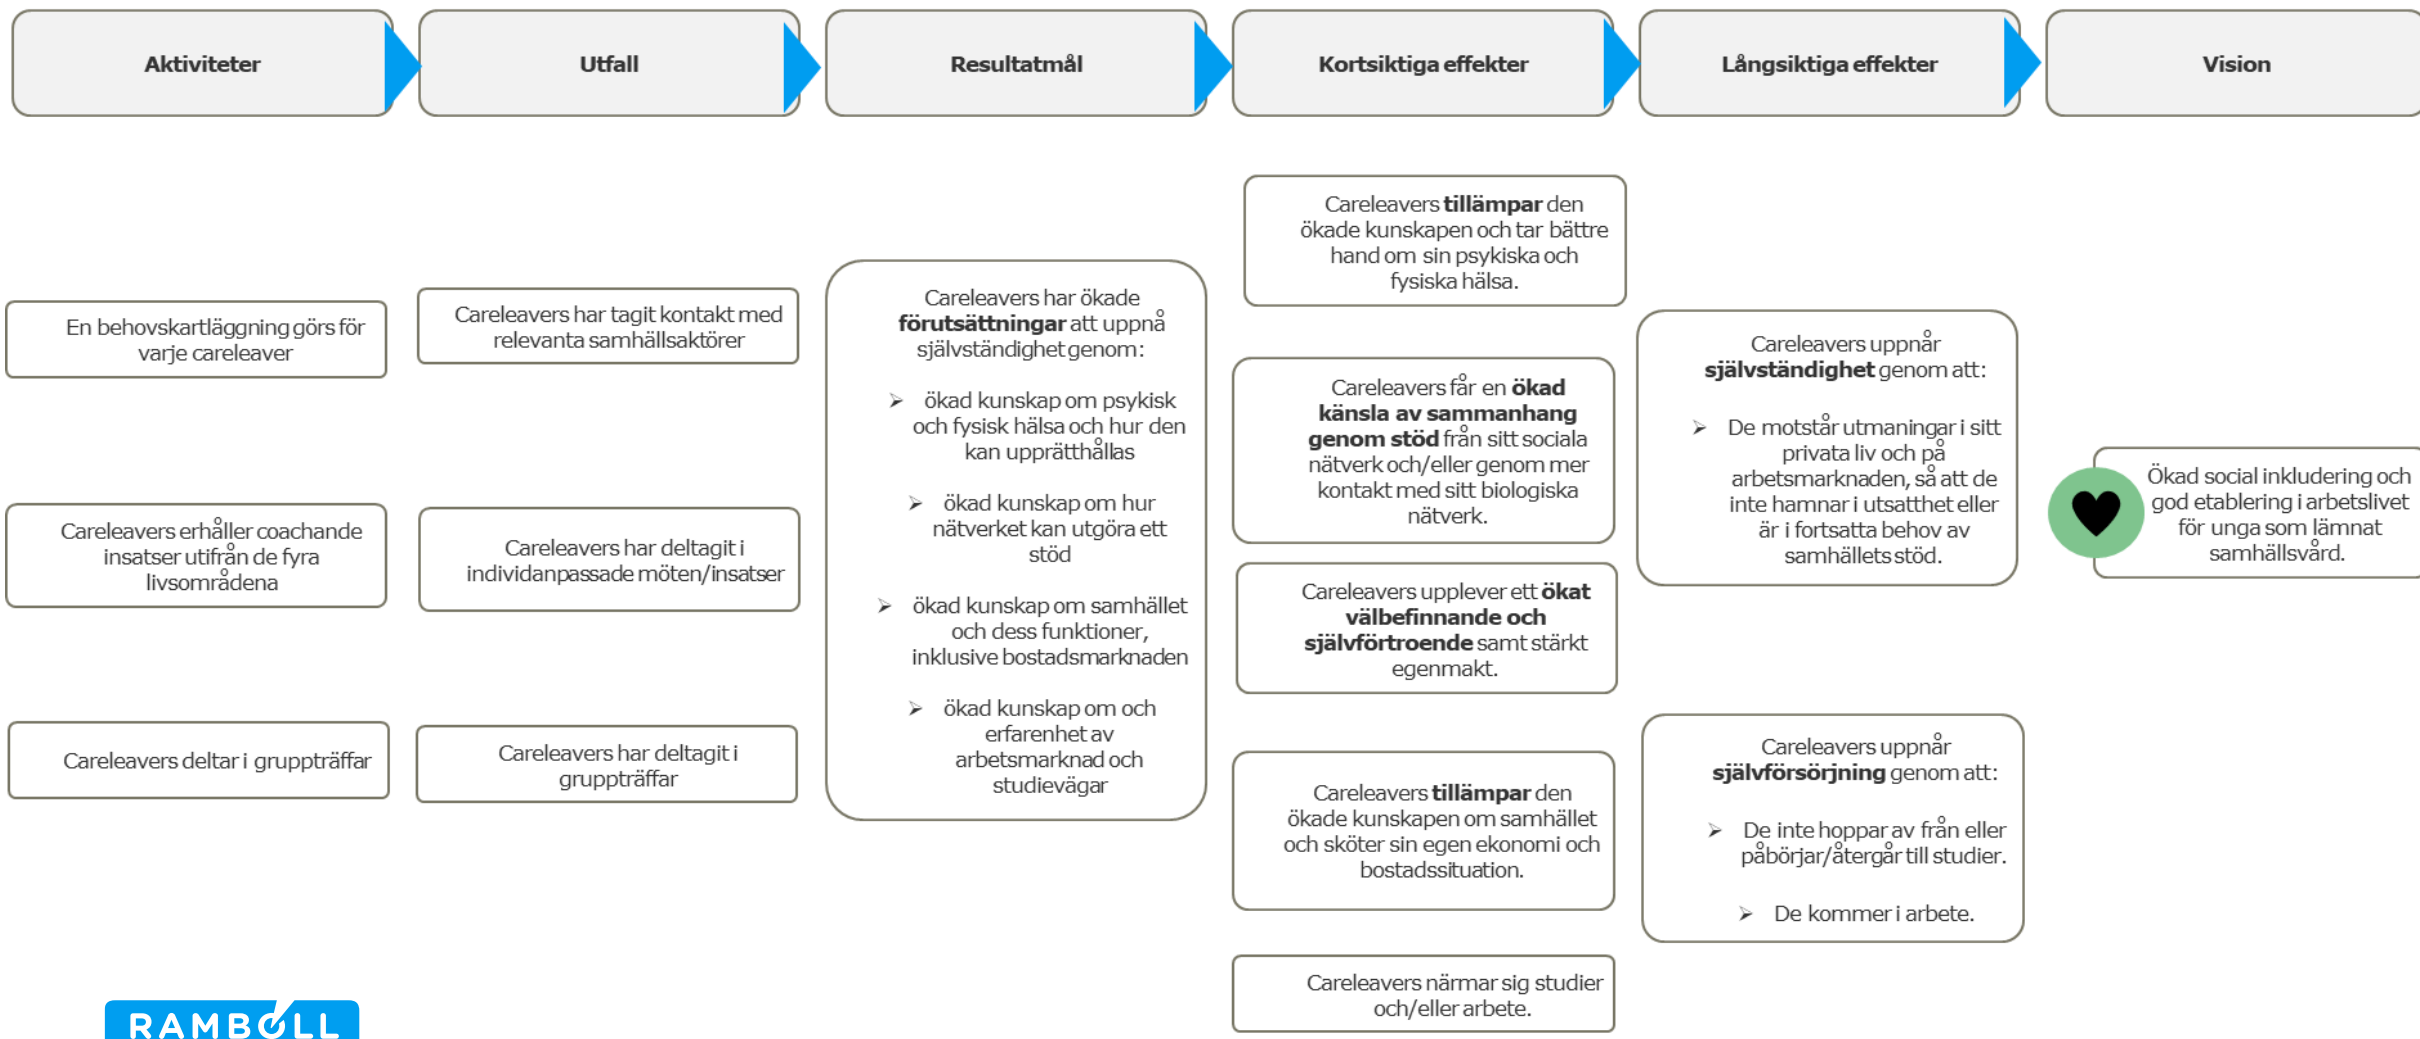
Aktiviteter

Utfall

Resultatmål

Kortsiktiga effekter

Långsiktiga effekter

Vision

En behovskartläggning görs för varje careleaver

Careleavers erhåller coachande insatser utifrån de fyra livsområdena

Careleavers deltar i gruppträffar

Careleavers har tagit kontakt med relevanta samhällsaktörer

Careleavers har deltagit i individanpassade möten/insatser

Careleavers har deltagit i gruppträffar

Careleavers har ökade **förutsättningar** att uppnå självständighet genom:

➢ ökad kunskap om psykisk och fysisk hälsa och hur den kan upprätthållas

➢ ökad kunskap om hur nätverket kan utgöra ett stöd

➢ ökad kunskap om samhället och dess funktioner, inklusive bostadsmarknaden

➢ ökad kunskap om och erfarenhet av arbetsmarknad och studievägar

Careleavers **tillämpar** den ökade kunskapen och tar bättre hand om sin psykiska och fysiska hälsa.

Careleavers får en **ökad känsla av sammanhang genom stöd** från sitt sociala nätverk och/eller genom mer kontakt med sitt biologiska nätverk.

Careleavers upplever ett **ökat välbefinnande och självförtroende** samt stärkt egenmakt.

Careleavers **tillämpar** den ökade kunskapen om samhället och sköter sin egen ekonomi och bostadssituation.

Careleavers närmar sig studier och/eller arbete.

Careleavers uppnår **självständighet** genom att:

➢ De motstår utmaningar i sitt privata liv och på arbetsmarknaden, så att de inte hamnar i utsatthet eller är i fortsatta behov av samhällets stöd.

Careleavers uppnår **självförsörjning** genom att:

➢ De inte hoppar av från eller påbörjar/återgår till studier.

➢ De kommer i arbete.

Ökad social inkludering och god etablering i arbetslivet för unga som lämnat samhällsvård.

RAMBØLL